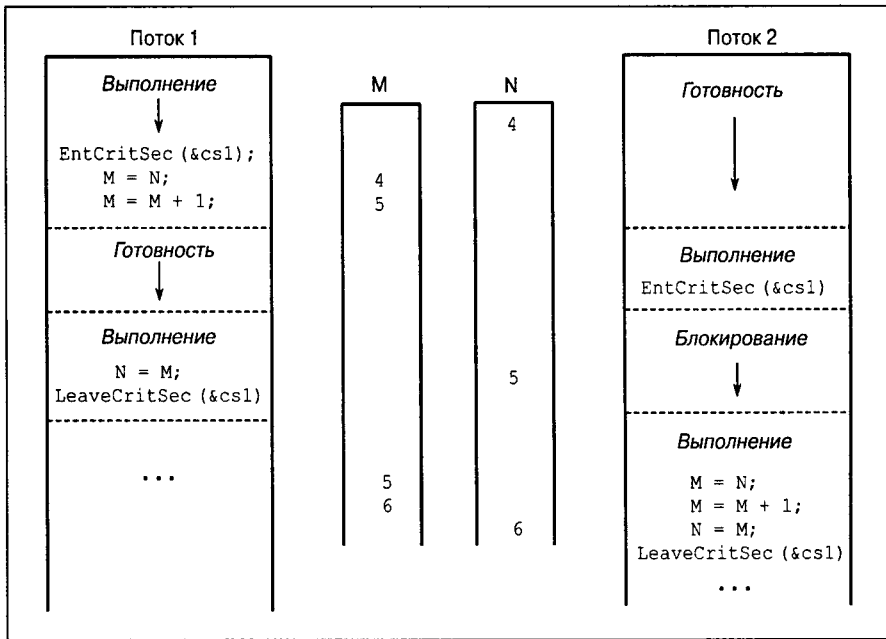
Поток 1

Выполнение

EntCritSec (&cs1);
M = N;
M = M + 1;

Готовность

Выполнение

N = M;
LeaveCritSec (&cs1)

...

M

4
5

5
6

N

4

5

6

Поток 2

Готовность

Выполнение

EntCritSec (&cs1)

Блокирование

Выполнение

M = N;
M = M + 1;
N = M;
LeaveCritSec (&cs1)

...